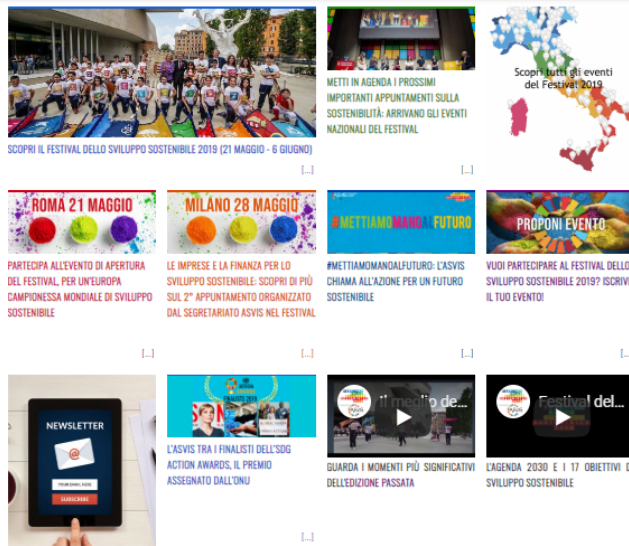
SCOPRI IL FESTIVAL DELLO SVILUPPO SOSTENIBILE 2019 (21 MAGGIO - 6 GIUGNO)

[...]

METTI IN AGENDA I PROSSIMI IMPORTANTI APPUNTAMENTI SULLA SOSTENIBILITÀ: ARRIVANO GLI EVENTI NAZIONALI DEL FESTIVAL

Scopri tutti gli eventi del Festival 2019

ROMA 21 MAGGIO

PARTECIPA ALL'EVENTO DI APERTURA DEL FESTIVAL, PER UN'EUROPA CAMPIONESSA MONDIALE DI SVILUPPO SOSTENIBILE

[...]

MILANO 28 MAGGIO

LE IMPRESE E LA FINANZA PER LO SVILUPPO SOSTENIBILE: SCOPRI DI PIÙ SUL 2° APPUNTAMENTO ORGANIZZATO DAL SEGRETARIATO ASVIS NEL FESTIVAL

[...]

#METTIAMOMANOALFUTURO

#METTIAMOMANOALFUTURO: L'ASVIS CHIAMA ALL'AZIONE PER UN FUTURO SOSTENIBILE

[...]

PROPONI EVENTO

VUOI PARTECIPARE AL FESTIVAL DELLO SVILUPPO SOSTENIBILE 2019? ISCRIVI IL TUO EVENTO!

NEWSLETTER

SUBSCRIBE

FINALISTI 2019

L'ASVIS TRA I FINALISTI DELL'SDG ACTION AWARDS, IL PREMIO ASSEGNATO DALL'ONU

[...]

Il meglio de...

GUARDA I MOMENTI PIÙ SIGNIFICATIVI DELL'EDIZIONE PASSATA

Festival del...

L'AGENDA 2030 E I 17 OBIETTIVI DI SVILUPPO SOSTENIBILE